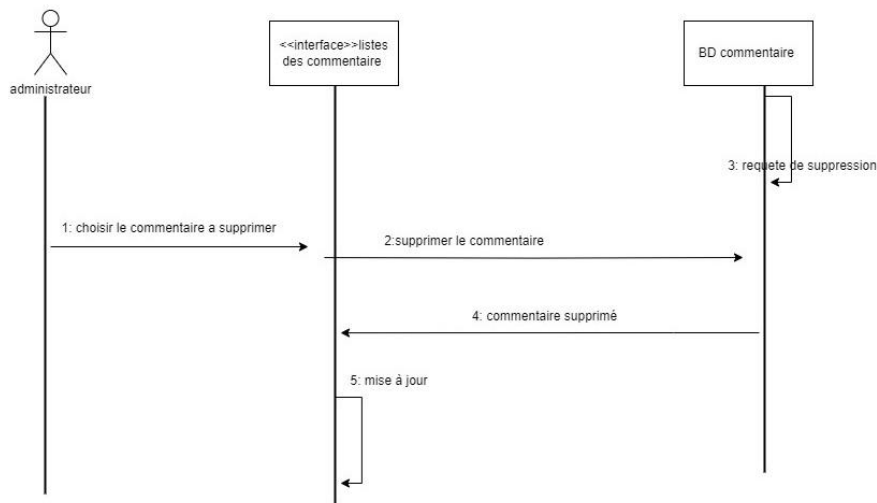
administrateur

<<interface>>listes des commentaire

BD commentaire

3: requete de suppression

1: choisir le commentaire a supprimer

2:supprimer le commentaire

4: commentaire supprimé

5: mise à jour